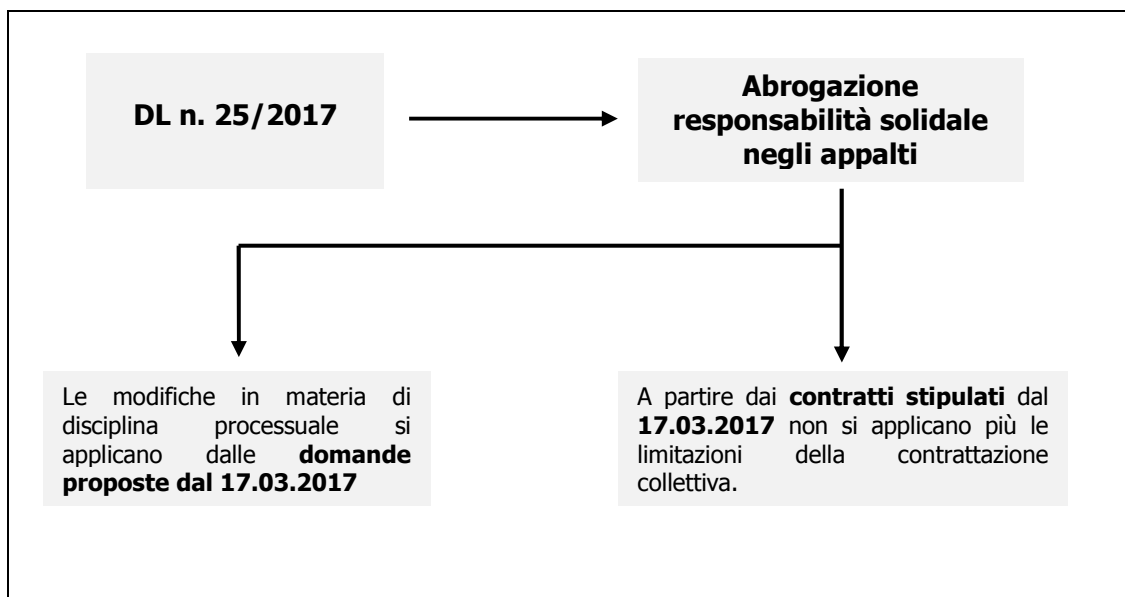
DL n. 25/2017

Abrogazione responsabilità solidale negli appalti

Le modifiche in materia di disciplina processuale si applicano dalle **domande proposte dal 17.03.2017**

A partire dai **contratti stipulati** dal **17.03.2017** non si applicano più le limitazioni della contrattazione collettiva.